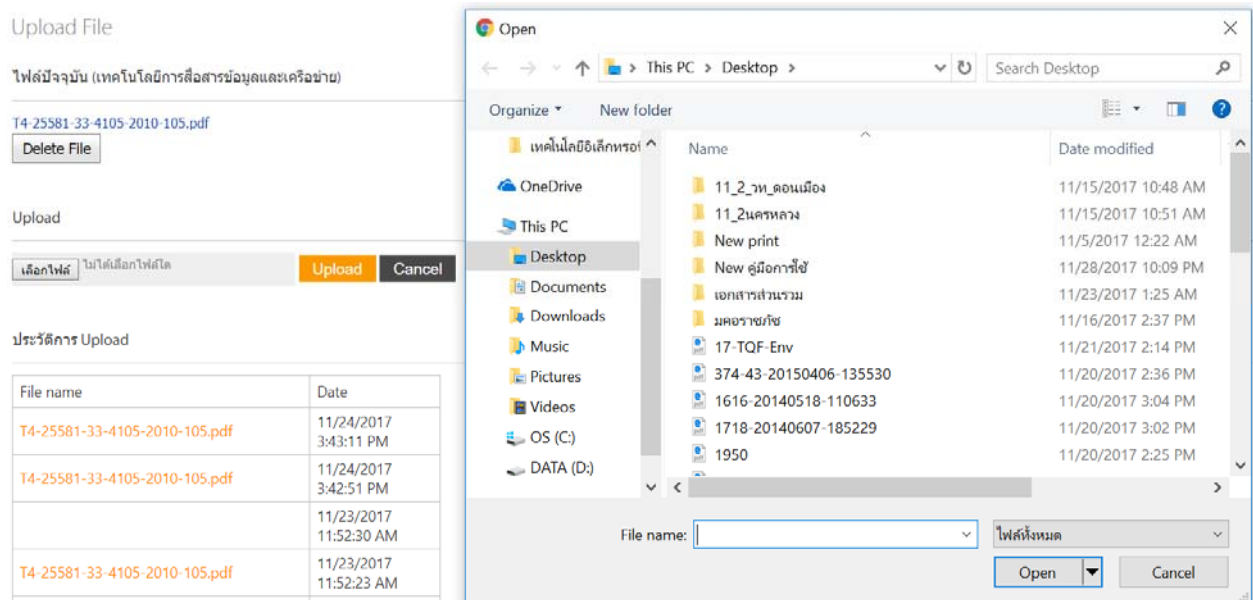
Upload File

ไฟล์ปัจจุบัน (เทคโนโลยีการสื่อสารข้อมูลและเครือข่าย)

T4-25581-33-4105-2010-105.pdf

Delete File

Upload

เลือกไฟล์ ไม่ได้เลือกไฟล์ใด

Upload

Cancel

ประวัติการ Upload

| File name | Date |
|---|---|
| T4-25581-33-4105-2010-105.pdf | 11/24/2017 3:43:11 PM |
| T4-25581-33-4105-2010-105.pdf | 11/24/2017 3:42:51 PM |
| | 11/23/2017 11:52:30 AM |
| T4-25581-33-4105-2010-105.pdf | 11/23/2017 11:52:23 AM |

Open

This PC > Desktop >

Search Desktop

Organize

New folder

เทคโนโลยีอิเล็กทรอ

OneDrive

This PC

Desktop

Documents

Downloads

Music

Pictures

Videos

OS (C:)

DATA (D:)

| Name | Date modified |
|---|---|
| 11_2_วท_ดอนเมือง | 11/15/2017 10:48 AM |
| 11_2นครหลวง | 11/15/2017 10:51 AM |
| New print | 11/5/2017 12:22 AM |
| New คู่มือการใช้ | 11/28/2017 10:09 PM |
| เอกสารส่วนรวม | 11/23/2017 1:25 AM |
| มคอราชภัฏ | 11/16/2017 2:37 PM |
| 17-TQF-Env | 11/21/2017 2:14 PM |
| 374-43-20150406-135530 | 11/20/2017 2:36 PM |
| 1616-20140518-110633 | 11/20/2017 3:04 PM |
| 1718-20140607-185229 | 11/20/2017 3:02 PM |
| 1950 | 11/20/2017 2:25 PM |

File name:

ไฟล์ทั้งหมด

Open

Cancel